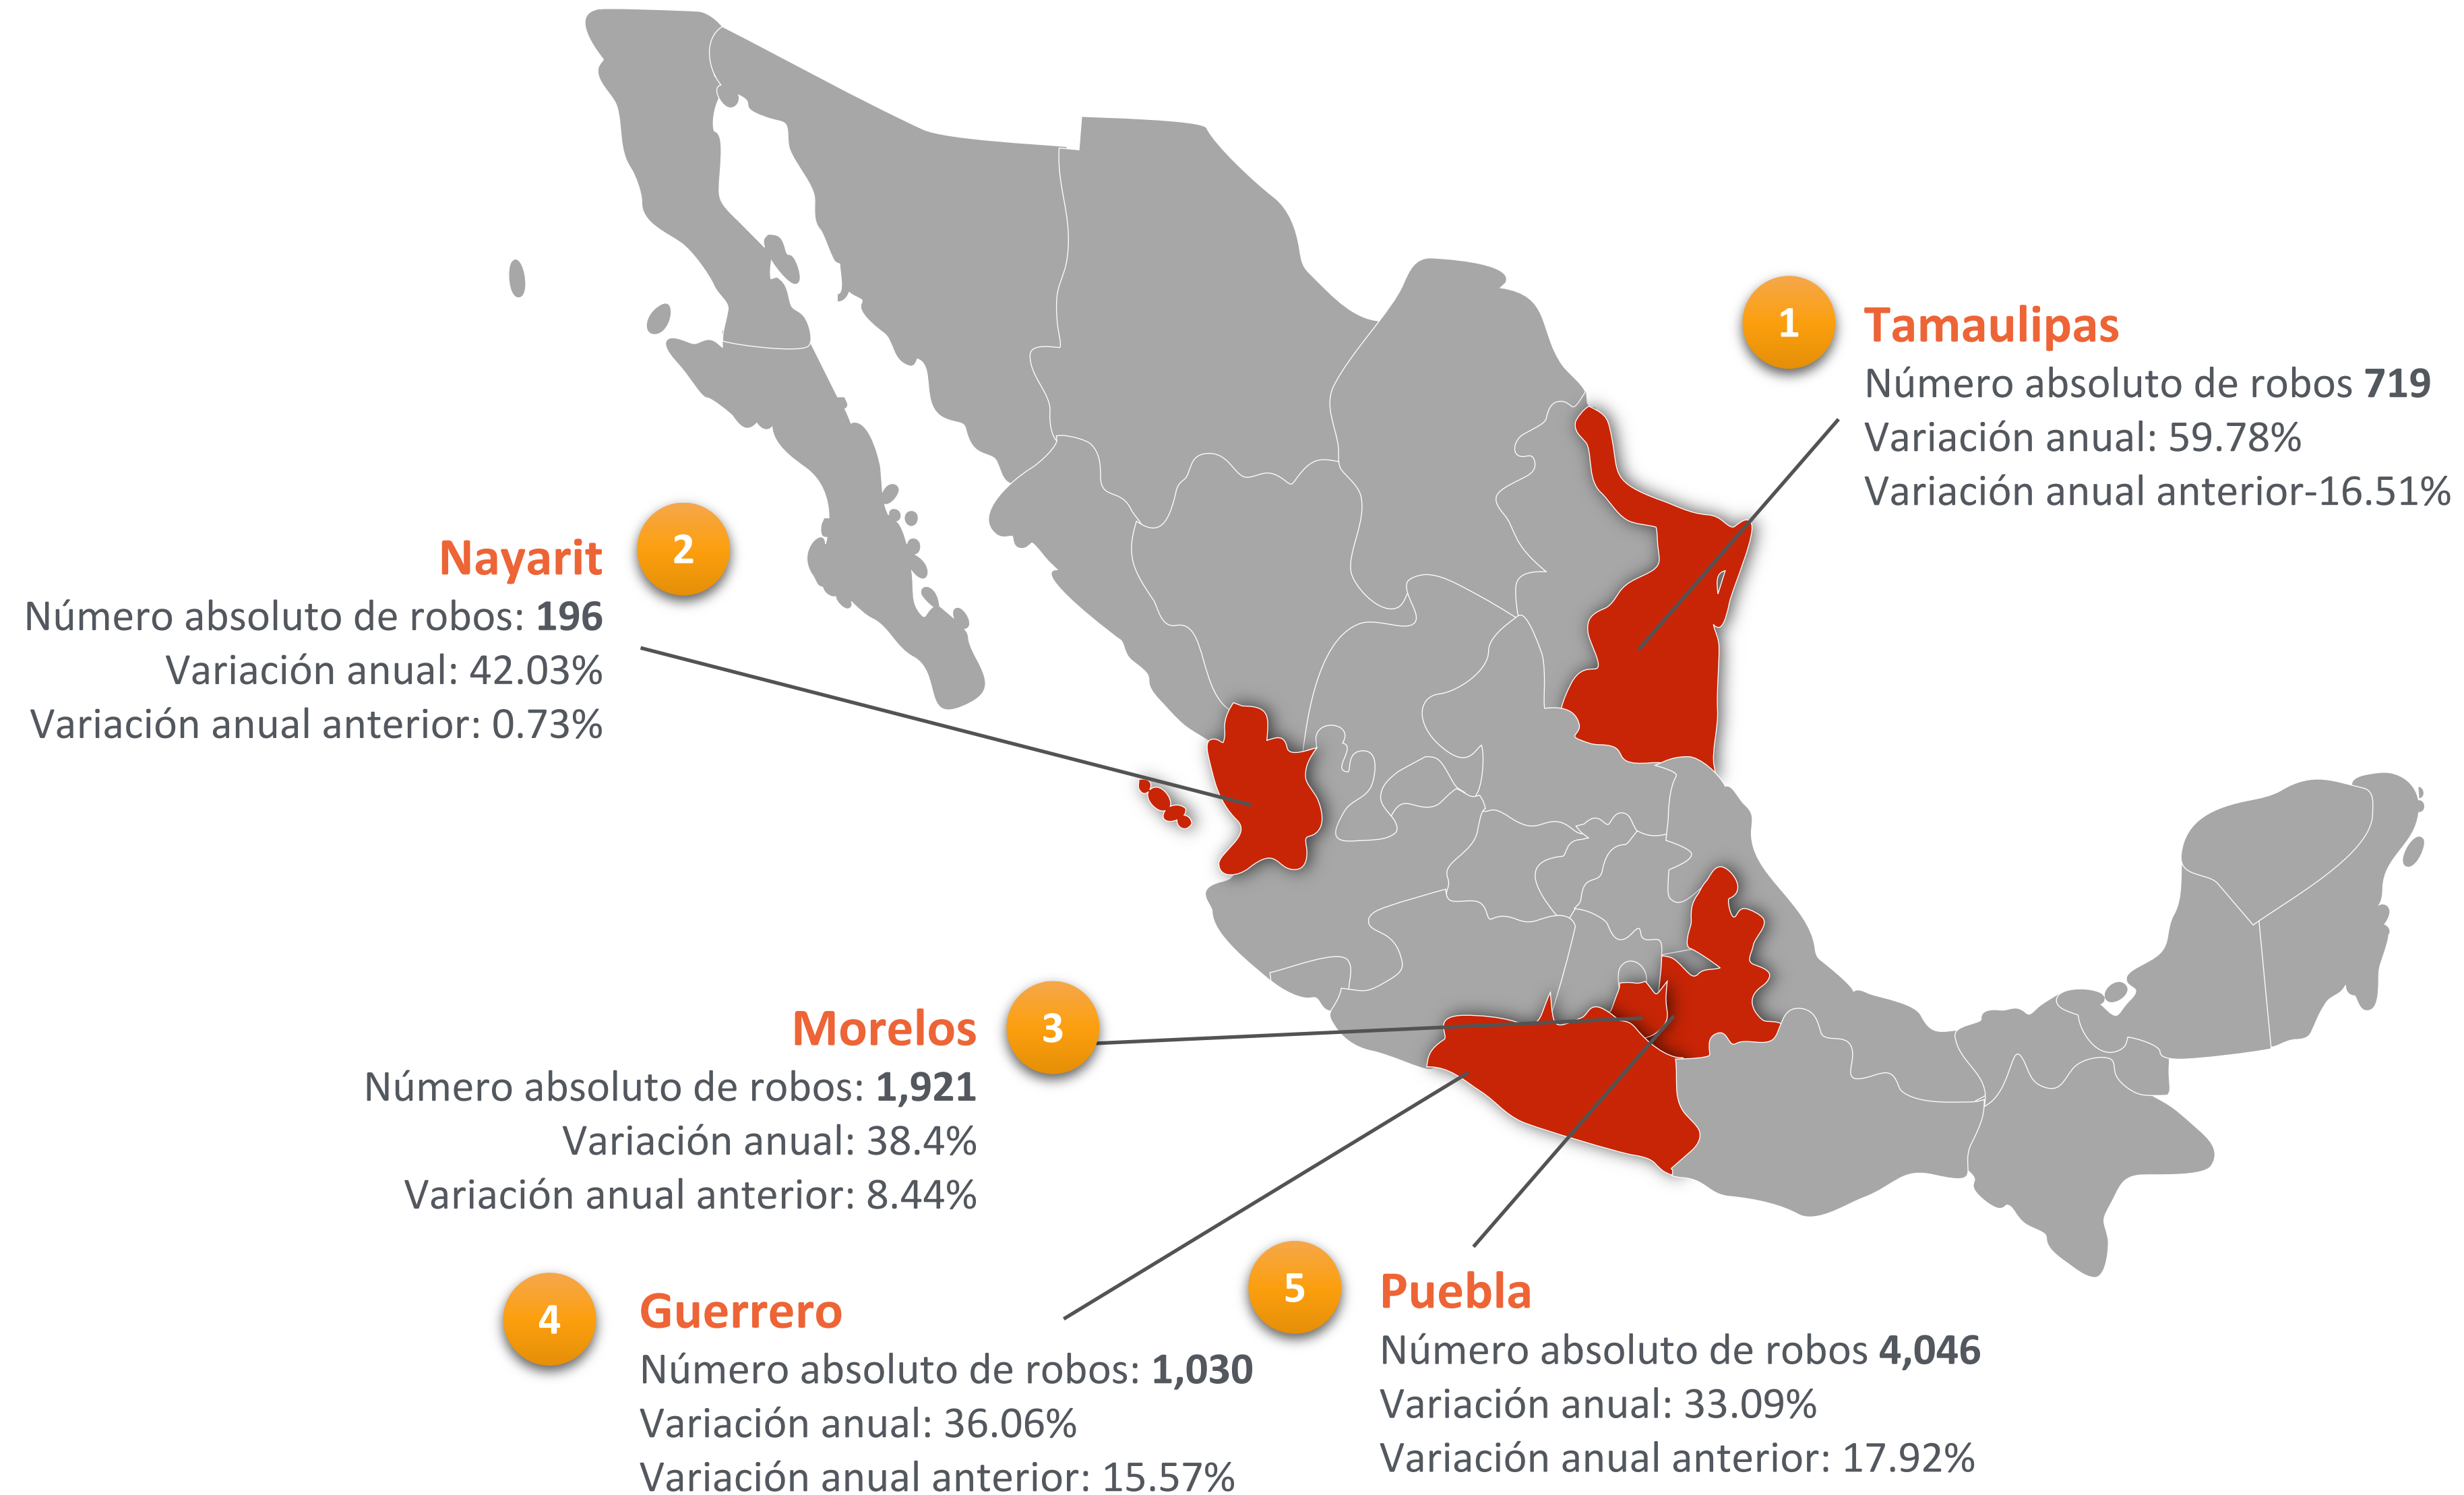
1
Tamaulipas
Número absoluto de robos **719**
Variación anual: 59.78%
Variación anual anterior-16.51%

2
Nayarit
Número absoluto de robos: **196**
Variación anual: 42.03%
Variación anual anterior: 0.73%

3
Morelos
Número absoluto de robos: **1,921**
Variación anual: 38.4%
Variación anual anterior: 8.44%

4
Guerrero
Número absoluto de robos: **1,030**
Variación anual: 36.06%
Variación anual anterior: 15.57%

5
Puebla
Número absoluto de robos **4,046**
Variación anual: 33.09%
Variación anual anterior: 17.92%